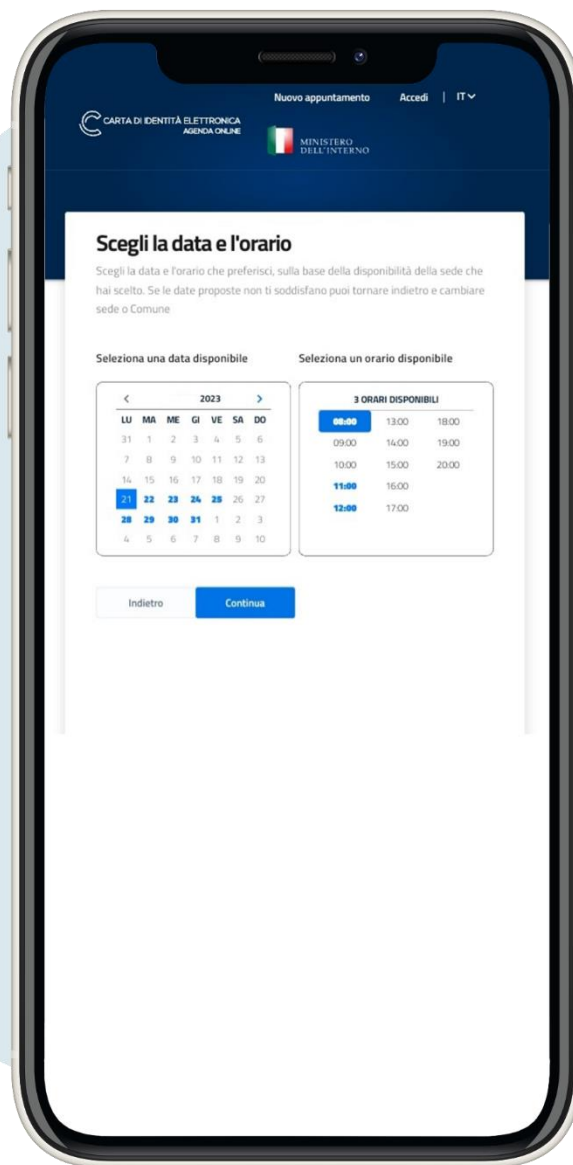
Nuovo appuntamento Accedi | IT

CARTA DI IDENTITÀ ELETTRONICA
AGENDA ONLINE

MINISTERO DELL'INTERNO

Scegli la data e l'orario

Scegli la data e l'orario che preferisci, sulla base della disponibilità della sede che hai scelto. Se le date proposte non ti soddisfano puoi tornare indietro e cambiare sede o Comune

Seleziona una data disponibile

Seleziona un orario disponibile

‹ 2023 ›

| LU | MA | ME | GI | VE | SA | DO |
|---|---|---|---|---|---|---|
| 31 | 1 | 2 | 3 | 4 | 5 | 6 |
| 7 | 8 | 9 | 10 | 11 | 12 | 13 |
| 14 | 15 | 16 | 17 | 18 | 19 | 20 |
| 21 | 22 | 23 | 24 | 25 | 26 | 27 |
| 28 | 29 | 30 | 31 | 1 | 2 | 3 |
| 4 | 5 | 6 | 7 | 8 | 9 | 10 |

3 ORARI DISPONIBILI

| | | |
|---|---|---|
| 08:00 | 13:00 | 18:00 |
| 09:00 | 14:00 | 19:00 |
| 10:00 | 15:00 | 20:00 |
| 11:00 | 16:00 | |
| 12:00 | 17:00 | |

Indietro

Continua